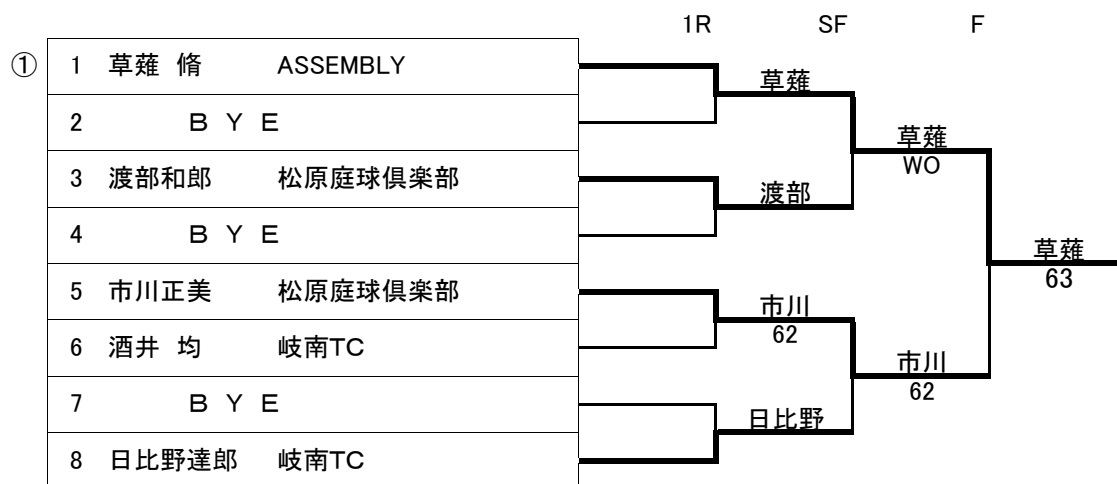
1R SF F

①

| | | |
|---|---|---|
| 1 | 草薙 脩 | ASSEMBLY |
| 2 | B Y E | |
| 3 | 渡部和郎 | 松原庭球倶楽部 |
| 4 | B Y E | |
| 5 | 市川正美 | 松原庭球倶楽部 |
| 6 | 酒井 均 | 岐南TC |
| 7 | B Y E | |
| 8 | 日比野達郎 | 岐南TC |

草薙

渡部

市川
62

日比野

草薙
WO

市川
62

草薙
63